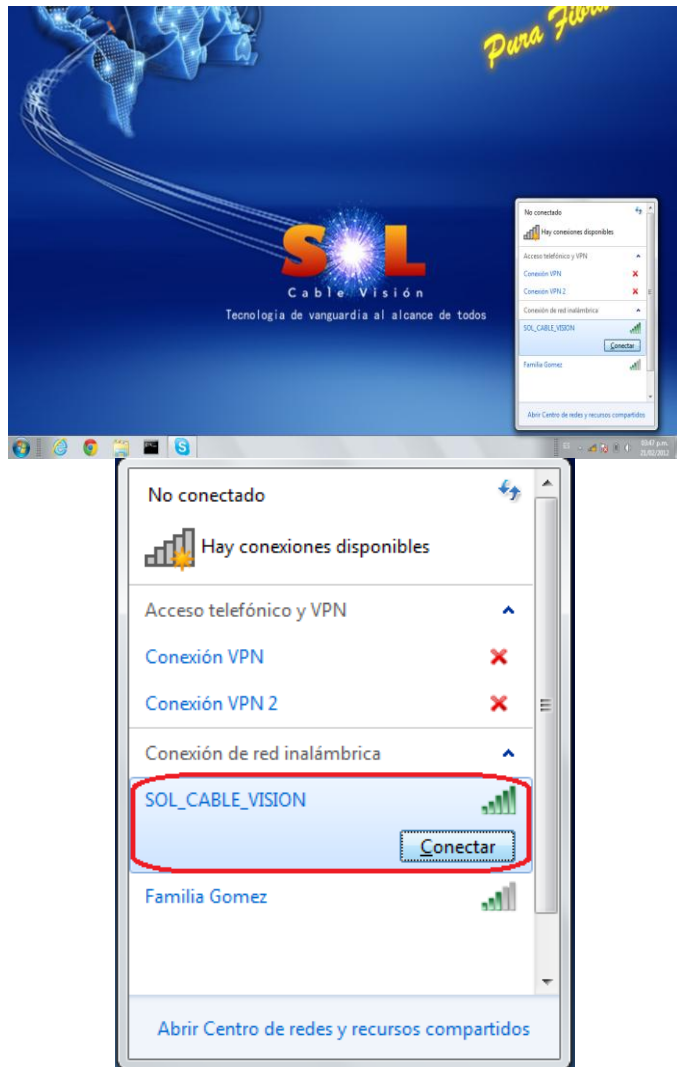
Pura Fibra

SOL
Cable Visión
Tecnologia de vanguardia al alcance de todos

No conectado
Hay conexiones disponibles
Acceso telefónico y VPN
Conexión VPN
Conexión VPN 2
Conexión de red inalámbrica
SOL_CABLE_VISION
Conectar
Familia Gomez
Abrir Centro de redes y recursos compartidos

03:47 p.m.
21/02/2012

No conectado
Hay conexiones disponibles
Acceso telefónico y VPN
Conexión VPN
Conexión VPN 2
Conexión de red inalámbrica
SOL_CABLE_VISION
Conectar
Familia Gomez
Abrir Centro de redes y recursos compartidos